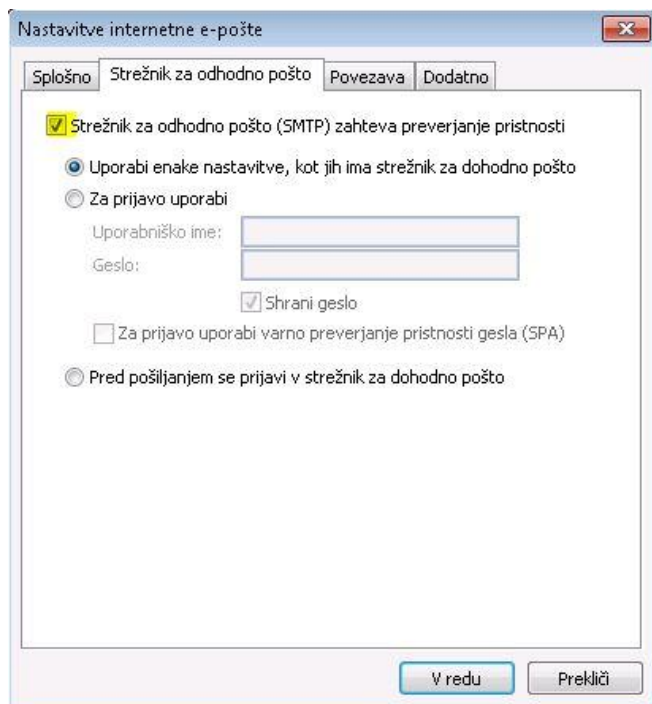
Nastavitve internetne e-pošte

Splošno | Strežnik za odhodno pošto | Povezava | Dodatno

Strežnik za odhodno pošto (SMTP) zahteva preverjanje pristnosti

Uporabi enake nastavitve, kot jih ima strežnik za dohodno pošto

Za prijavo uporabi

Uporabniško ime:

Geslo:

Shrani geslo

Za prijavo uporabi varno preverjanje pristnosti gesla (SPA)

Pred pošiljanjem se prijavi v strežnik za dohodno pošto

V redu

Prekliči